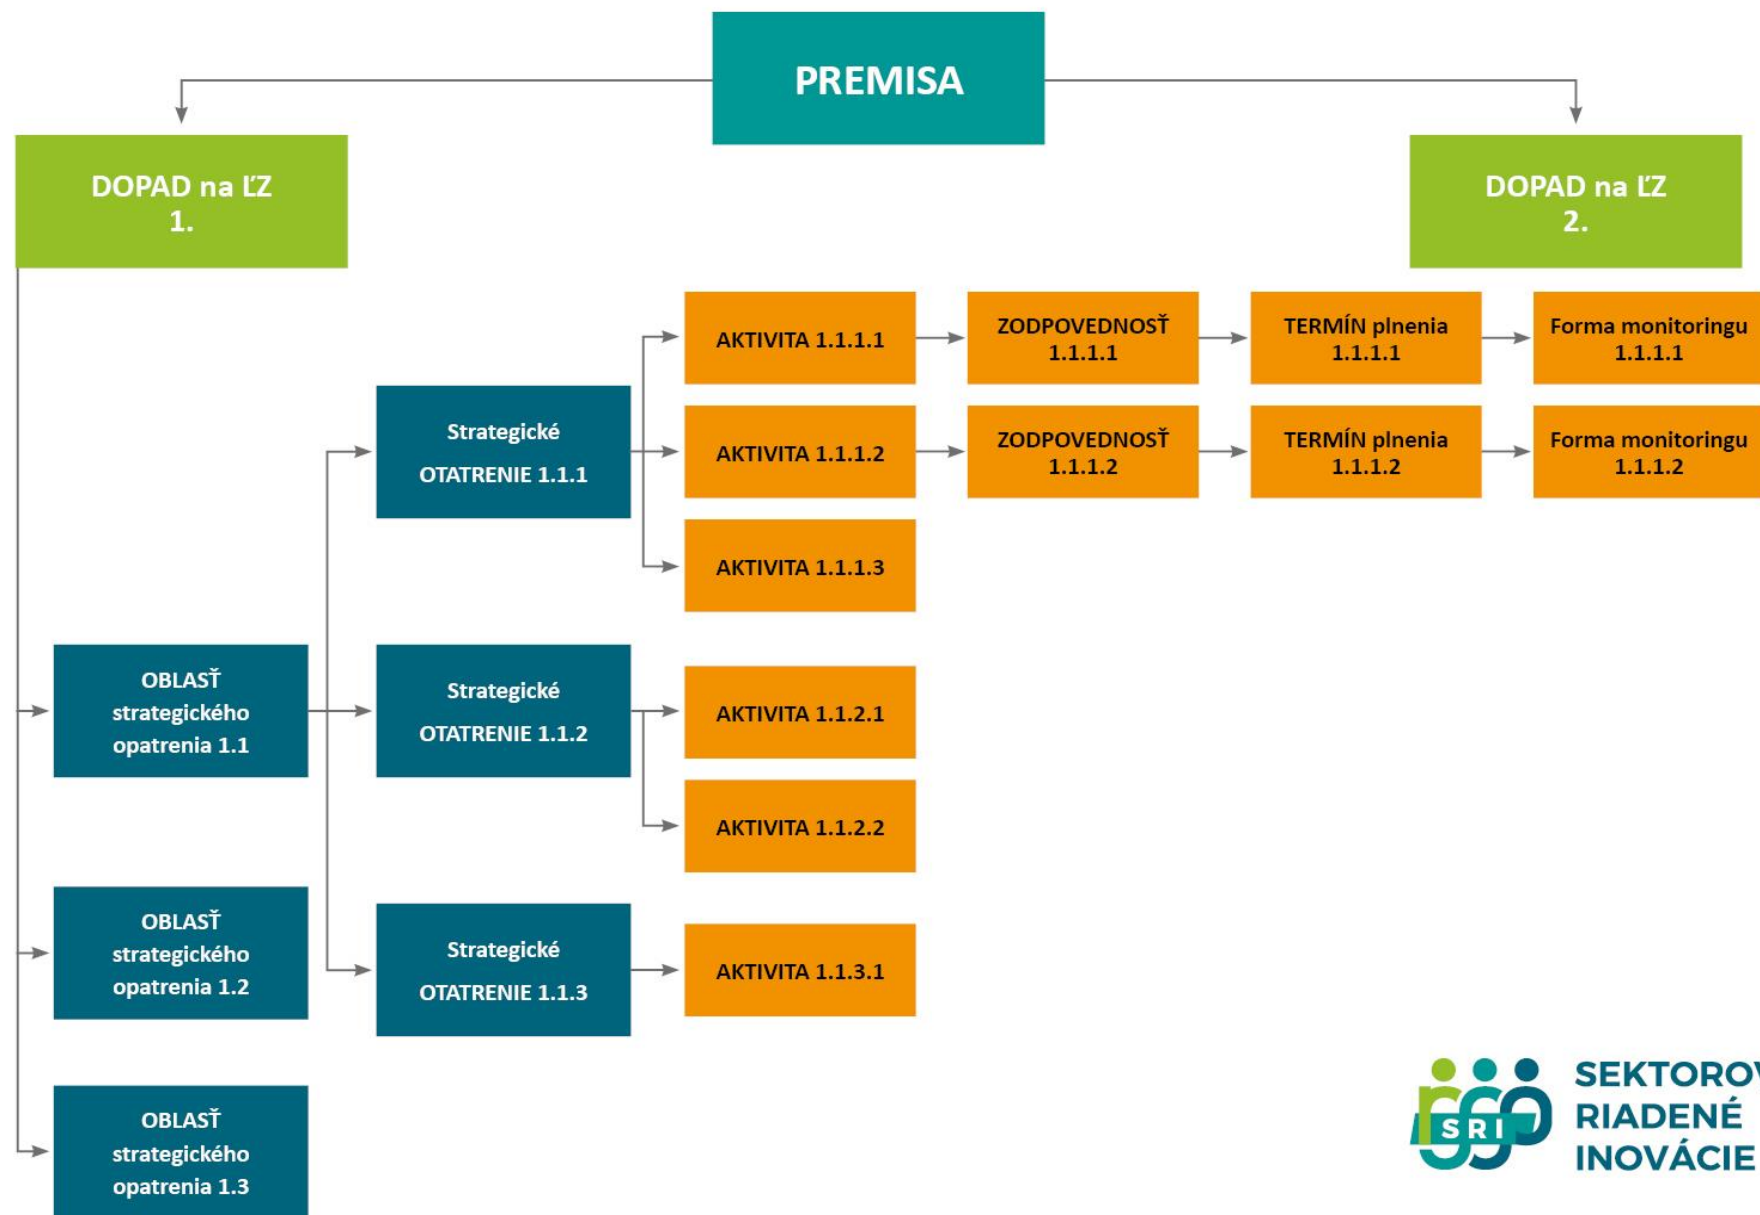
PREMISA

DOPAD na ĽZ 1.

DOPAD na ĽZ 2.

AKTIVITA 1.1.1.1

ZODPOVEDNOSŤ 1.1.1.1

TERMÍN plnenia 1.1.1.1

Forma monitoringu 1.1.1.1

Strategické OTATRENIE 1.1.1

AKTIVITA 1.1.1.2

ZODPOVEDNOSŤ 1.1.1.2

TERMÍN plnenia 1.1.1.2

Forma monitoringu 1.1.1.2

AKTIVITA 1.1.1.3

OBLASŤ strategického opatrenia 1.1

Strategické OTATRENIE 1.1.2

AKTIVITA 1.1.2.1

AKTIVITA 1.1.2.2

OBLASŤ strategického opatrenia 1.2

Strategické OTATRENIE 1.1.3

AKTIVITA 1.1.3.1

OBLASŤ strategického opatrenia 1.3

SRI

SEKTOROV
RIADENÉ
INOVÁCIE